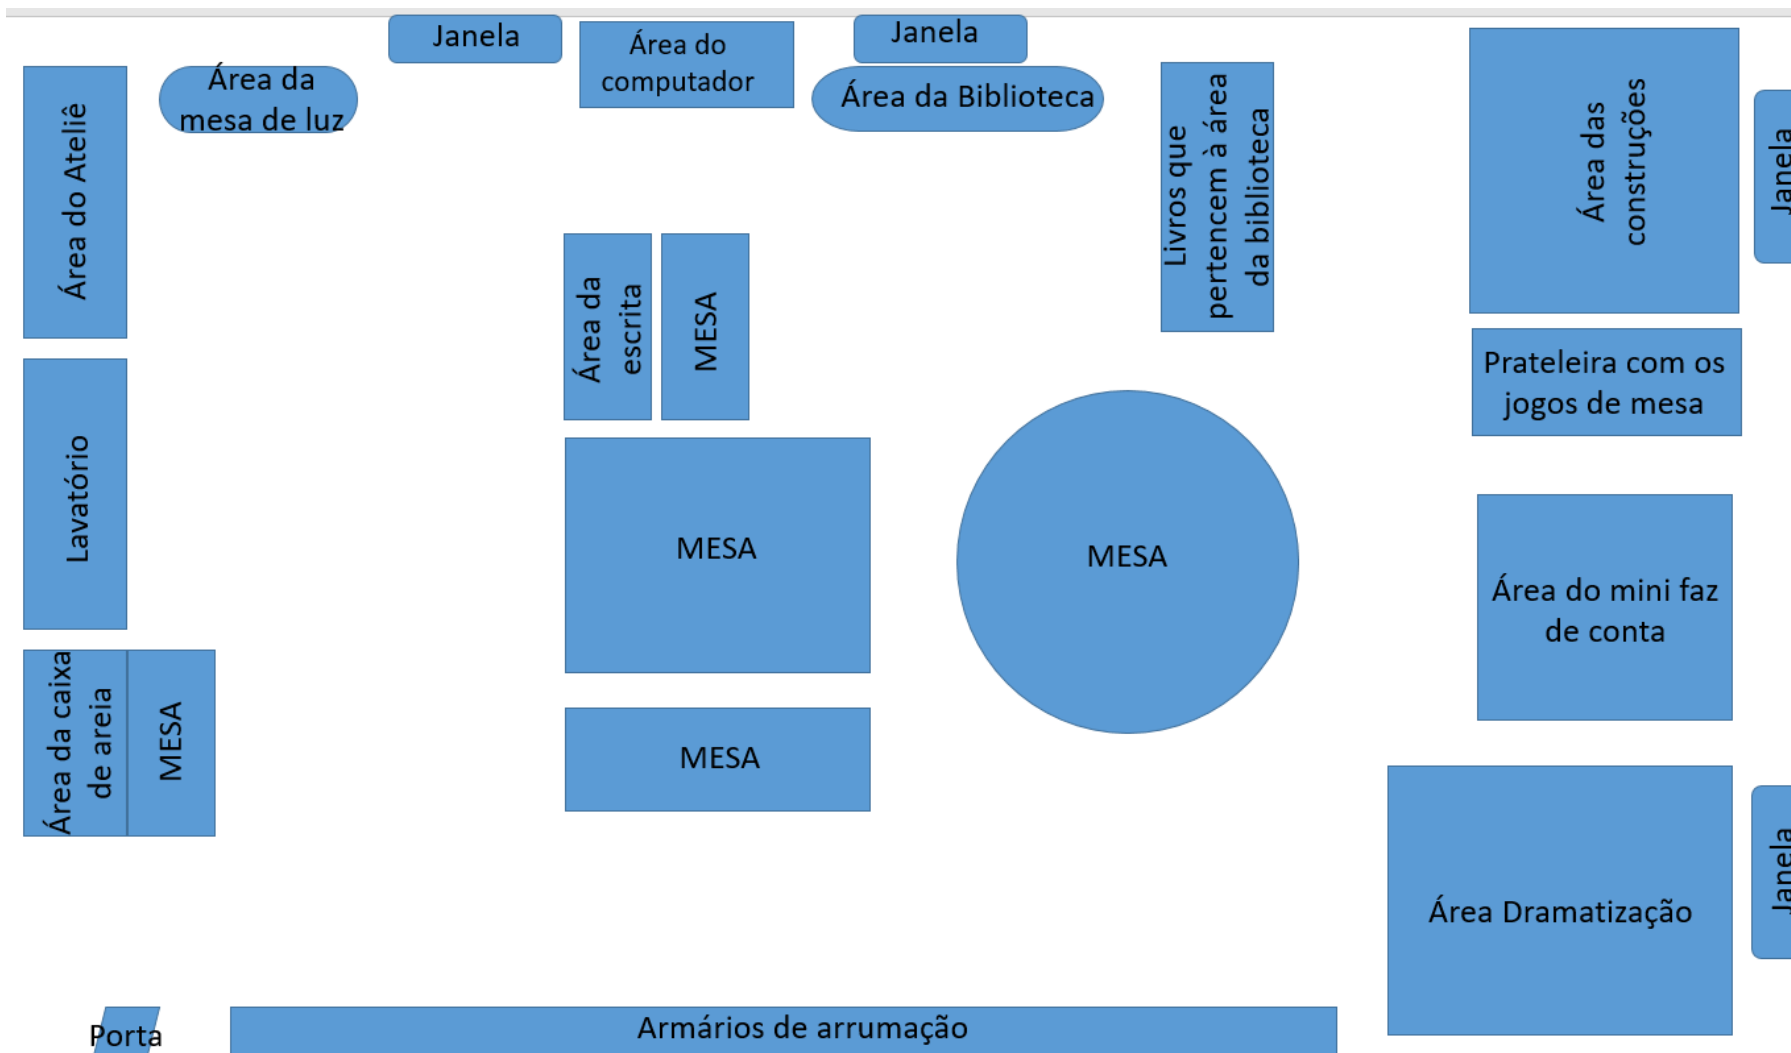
Janela

Área do computador

Janela

Área da mesa de luz

Área da Biblioteca

Área do Ateliê

Livros que pertencem à área da biblioteca

Área das construções

Janela

Área da escrita

MESA

Prateleira com os jogos de mesa

Lavatório

MESA

MESA

Área do mini faz de conta

Área da caixa de areia

MESA

MESA

Área Dramatização

Janela

Porta

Armários de arrumação